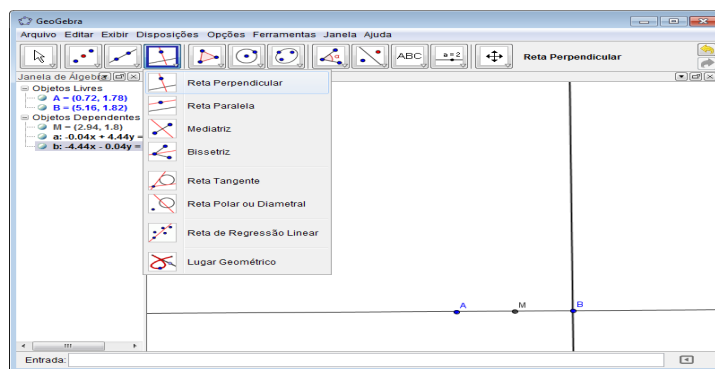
GeoGebra

Arquivo Editar Exibir Disposições Opções Ferramentas Janela Ajuda

ABC

a = 2

Reta Perpendicular

Janela de Álgeb

Objetos Livres
A = (0.72, 1.78)
B = (5.16, 1.82)
Objetos Dependentes
M = (2.94, 1.8)
a: -0.04x + 4.44y =
b: -4.44x - 0.04y =

Reta Perpendicular
Reta Paralela
Mediatriz
Bissetriz
Reta Tangente
Reta Polar ou Diametral
Reta de Regressão Linear
Lugar Geométrico

A
M
B

Entrada: